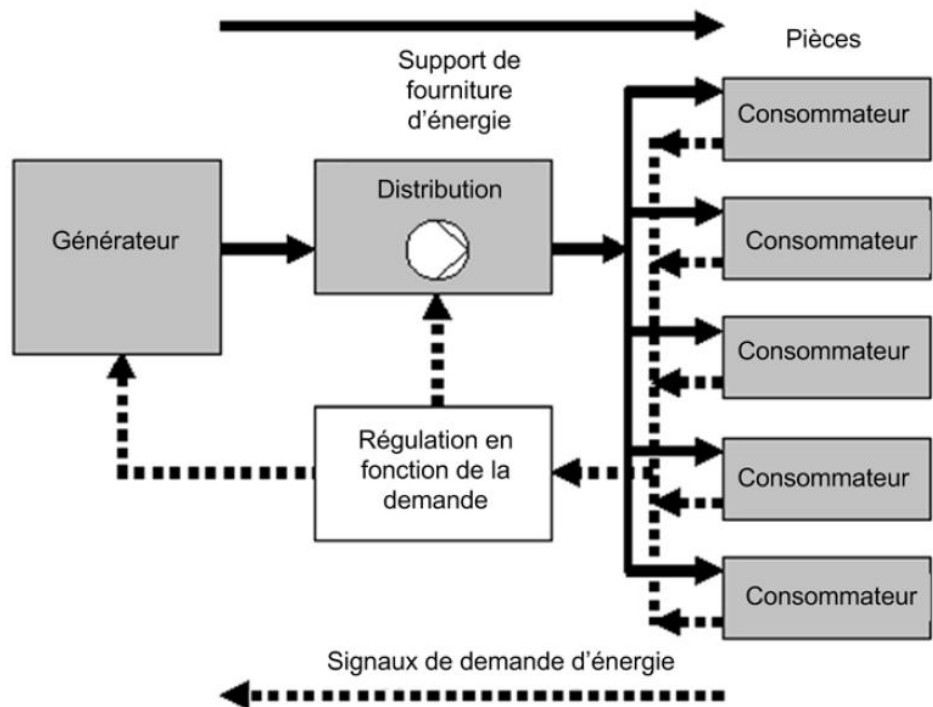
Pièces

Support de fourniture d'énergie

Générateur

Distribution

Consommateur

Consommateur

Consommateur

Consommateur

Consommateur

Régulation en fonction de la demande

Signaux de demande d'énergie